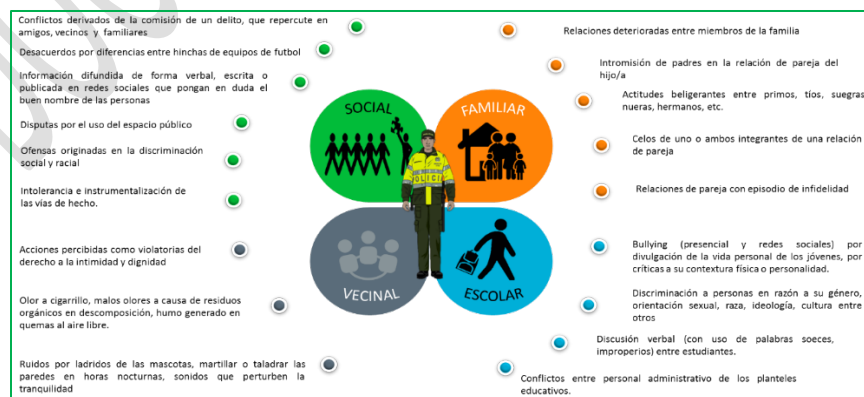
Conflictos derivados de la comisión de un delito, que repercute en amigos, vecinos y familiares

Desacuerdos por diferencias entre hinchas de equipos de futbol

Información difundida de forma verbal, escrita o publicada en redes sociales que pongan en duda el buen nombre de las personas

Disputas por el uso del espacio público

Ofensas originadas en la discriminación social y racial

Intolerancia e instrumentalización de las vías de hecho.

Acciones percibidas como violatorias del derecho a la intimidad y dignidad

Olor a cigarrillo, malos olores a causa de residuos orgánicos en descomposición, humo generado en quemas al aire libre.

Ruidos por ladridos de las mascotas, martillar o taladrar las paredes en horas nocturnas, sonidos que perturben la tranquilidad

SOCIAL

FAMILIAR

VECINAL

ESCOLAR

Relaciones deterioradas entre miembros de la familia

Intromisión de padres en la relación de pareja del hijo/a

Actitudes beligerantes entre primos, tíos, suegras, nueras, hermanos, etc.

Celos de uno o ambos integrantes de una relación de pareja

Relaciones de pareja con episodio de infidelidad

Bullying (presencial y redes sociales) por divulgación de la vida personal de los jóvenes, por críticas a su contextura física o personalidad.

Discriminación a personas en razón a su género, orientación sexual, raza, ideología, cultura entre otros

Discusión verbal (con uso de palabras soeces, improperios) entre estudiantes.

Conflictos entre personal administrativo de los planteles educativos.